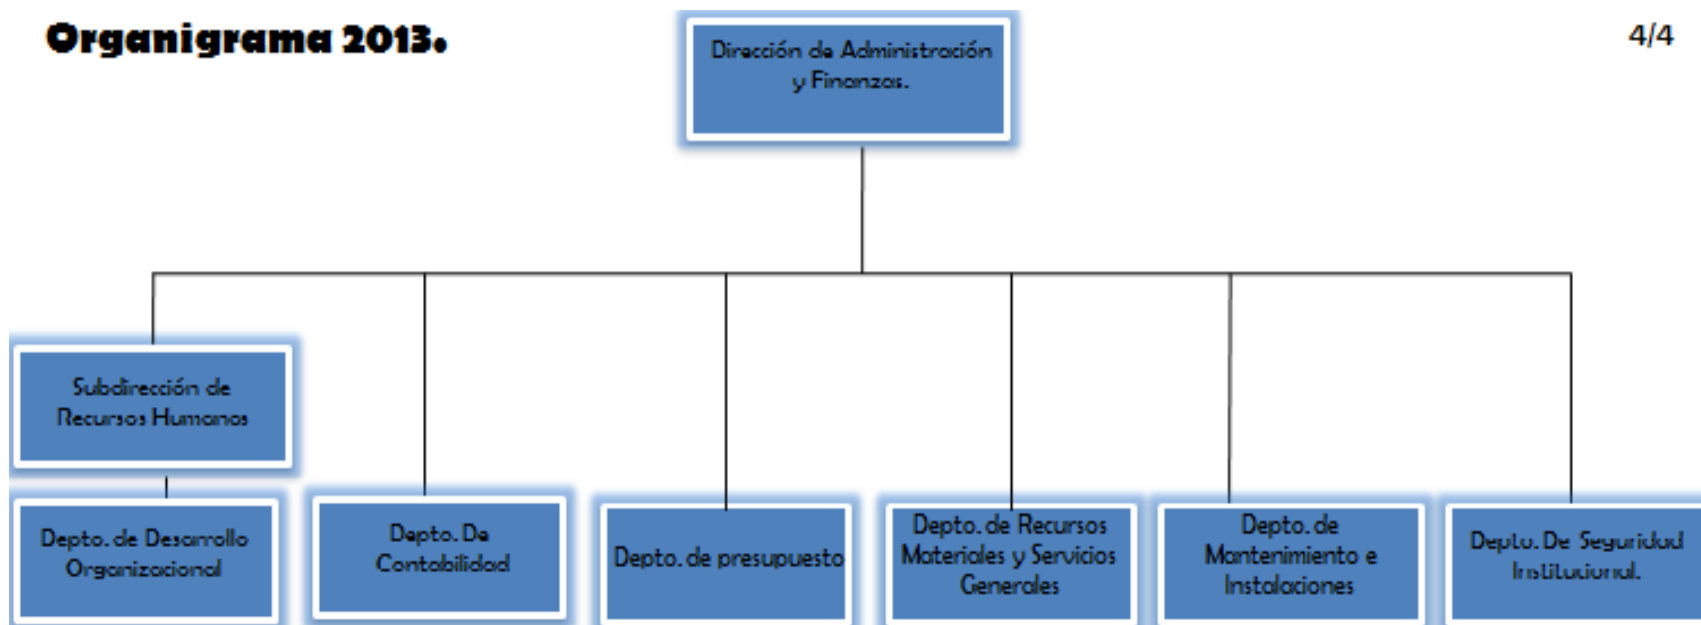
Organigrama 2013.

4/4

Dirección de Administración y Finanzas.

Subdirección de Recursos Humanos

Depto. de Desarrollo Organizacional

Depto. De Contabilidad

Depto. de presupuesto

Depto. de Recursos Materiales y Servicios Generales

Depto. de Mantenimiento e Instalaciones

Depto. De Seguridad Institucional.